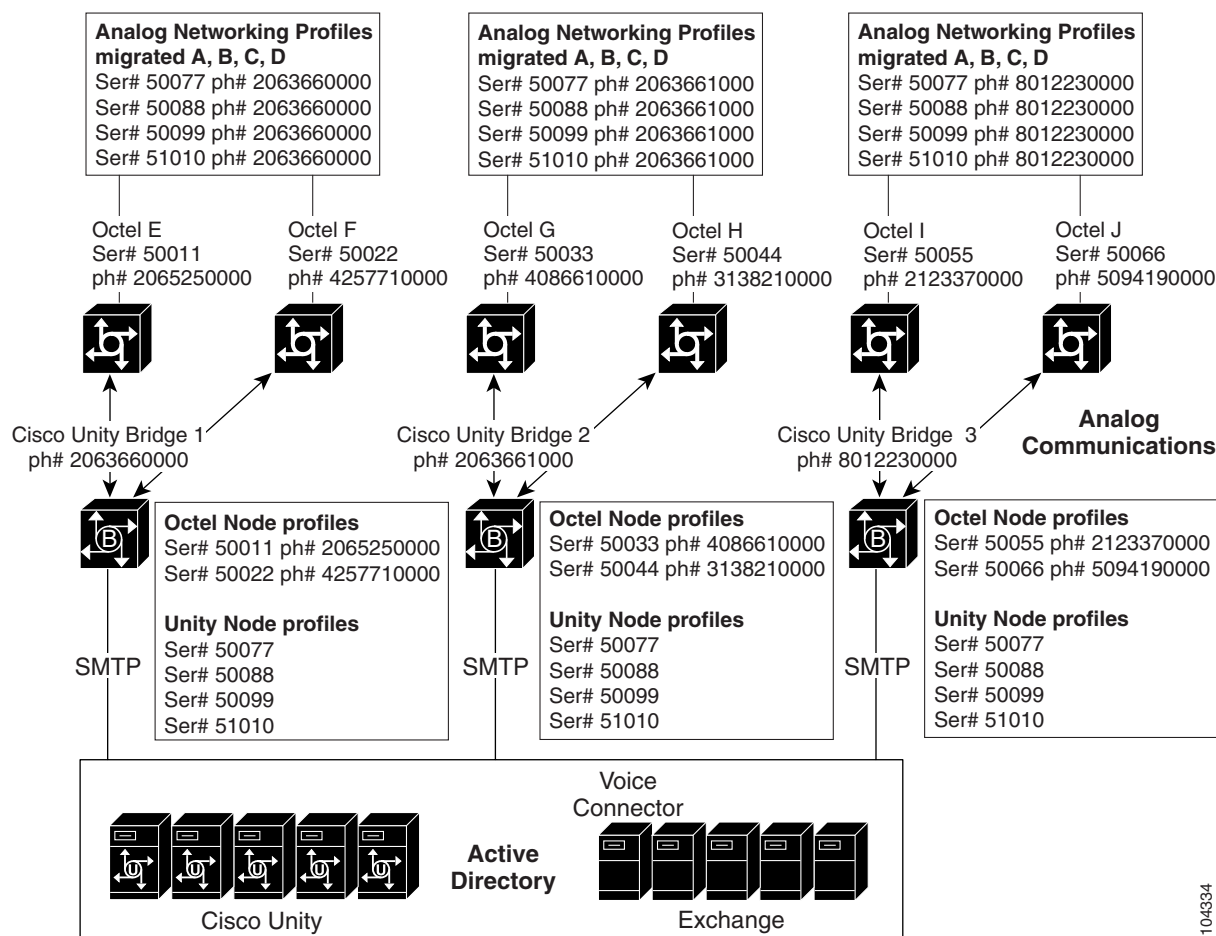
**Analog Networking Profiles migrated A, B, C, D**
Ser# 50077 ph# 2063660000
Ser# 50088 ph# 2063660000
Ser# 50099 ph# 2063660000
Ser# 51010 ph# 2063660000

**Analog Networking Profiles migrated A, B, C, D**
Ser# 50077 ph# 2063661000
Ser# 50088 ph# 2063661000
Ser# 50099 ph# 2063661000
Ser# 51010 ph# 2063661000

**Analog Networking Profiles migrated A, B, C, D**
Ser# 50077 ph# 8012230000
Ser# 50088 ph# 8012230000
Ser# 50099 ph# 8012230000
Ser# 51010 ph# 8012230000

Octel E
Ser# 50011
ph# 2065250000

Octel F
Ser# 50022
ph# 4257710000

Octel G
Ser# 50033
ph# 4086610000

Octel H
Ser# 50044
ph# 3138210000

Octel I
Ser# 50055
ph# 2123370000

Octel J
Ser# 50066
ph# 5094190000

Cisco Unity Bridge 1
ph# 2063660000

Cisco Unity Bridge 2
ph# 2063661000

Cisco Unity Bridge 3
ph# 8012230000

**Analog Communications**

B

**Octel Node profiles**
Ser# 50011 ph# 2065250000
Ser# 50022 ph# 4257710000

**Unity Node profiles**
Ser# 50077
Ser# 50088
Ser# 50099
Ser# 51010

B

**Octel Node profiles**
Ser# 50033 ph# 4086610000
Ser# 50044 ph# 3138210000

**Unity Node profiles**
Ser# 50077
Ser# 50088
Ser# 50099
Ser# 51010

B

**Octel Node profiles**
Ser# 50055 ph# 2123370000
Ser# 50066 ph# 5094190000

**Unity Node profiles**
Ser# 50077
Ser# 50088
Ser# 50099
Ser# 51010

SMTP

SMTP

SMTP

Voice Connector

**Active Directory**

Cisco Unity

Exchange

104334